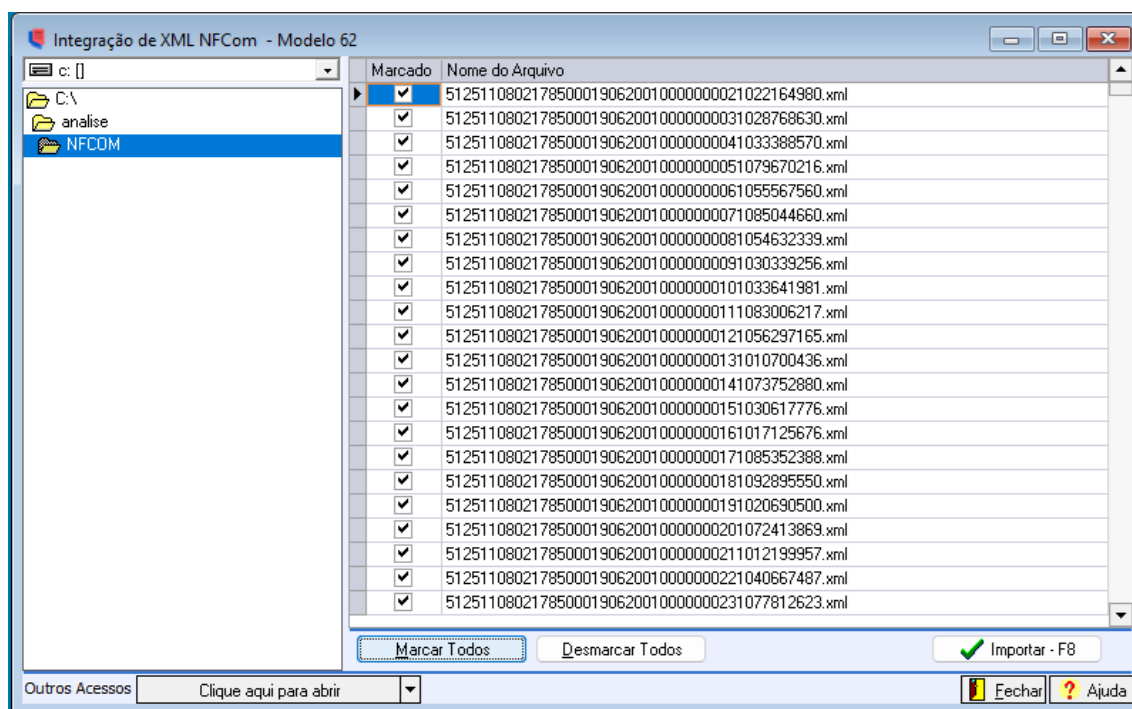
Integração de XML NFCom - Modelo 62

c: []

C:\
analise
NFCOM

| Marcado | Nome do Arquivo |
|---|---|
| ✔ | 51251108021785000190620010000000021022164980.xml |
| ✔ | 51251108021785000190620010000000031028768630.xml |
| ✔ | 51251108021785000190620010000000041033388570.xml |
| ✔ | 51251108021785000190620010000000051079670216.xml |
| ✔ | 51251108021785000190620010000000061055567560.xml |
| ✔ | 51251108021785000190620010000000071085044660.xml |
| ✔ | 51251108021785000190620010000000081054632339.xml |
| ✔ | 51251108021785000190620010000000091030339256.xml |
| ✔ | 51251108021785000190620010000000101033641981.xml |
| ✔ | 51251108021785000190620010000000111083006217.xml |
| ✔ | 51251108021785000190620010000000121056297165.xml |
| ✔ | 51251108021785000190620010000000131010700436.xml |
| ✔ | 51251108021785000190620010000000141073752880.xml |
| ✔ | 51251108021785000190620010000000151030617776.xml |
| ✔ | 51251108021785000190620010000000161017125676.xml |
| ✔ | 51251108021785000190620010000000171085352388.xml |
| ✔ | 51251108021785000190620010000000181092895550.xml |
| ✔ | 51251108021785000190620010000000191020690500.xml |
| ✔ | 51251108021785000190620010000000201072413869.xml |
| ✔ | 51251108021785000190620010000000211012199957.xml |
| ✔ | 51251108021785000190620010000000221040667487.xml |
| ✔ | 51251108021785000190620010000000231077812623.xml |

Marcar Todos
Desmarcar Todos
Importar - F8

Outros Acessos
Clique aqui para abrir
Fechar
Ajuda